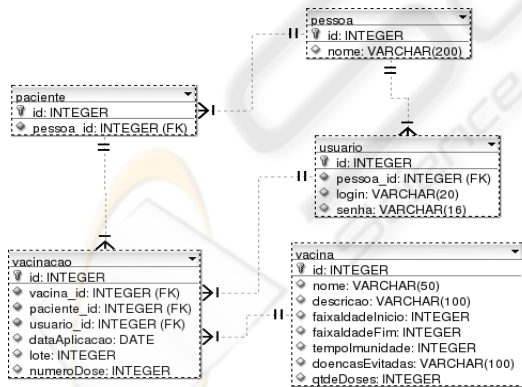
pessoa
id: INTEGER
nome: VARCHAR(200)

paciente
id: INTEGER
pessoa_id: INTEGER (FK)

usuario
id: INTEGER
pessoa_id: INTEGER (FK)
login: VARCHAR(20)
senha: VARCHAR(16)

vacinacao
id: INTEGER
vacina_id: INTEGER (FK)
paciente_id: INTEGER (FK)
usuario_id: INTEGER (FK)
dataAplicacao: DATE
lote: INTEGER
numeroDose: INTEGER

vacina
id: INTEGER
nome: VARCHAR(50)
descricao: VARCHAR(100)
faixaIdadeInicio: INTEGER
faixaIdadeFim: INTEGER
tempoImunidade: INTEGER
doencasEvitadas: VARCHAR(100)
qtdeDoses: INTEGER